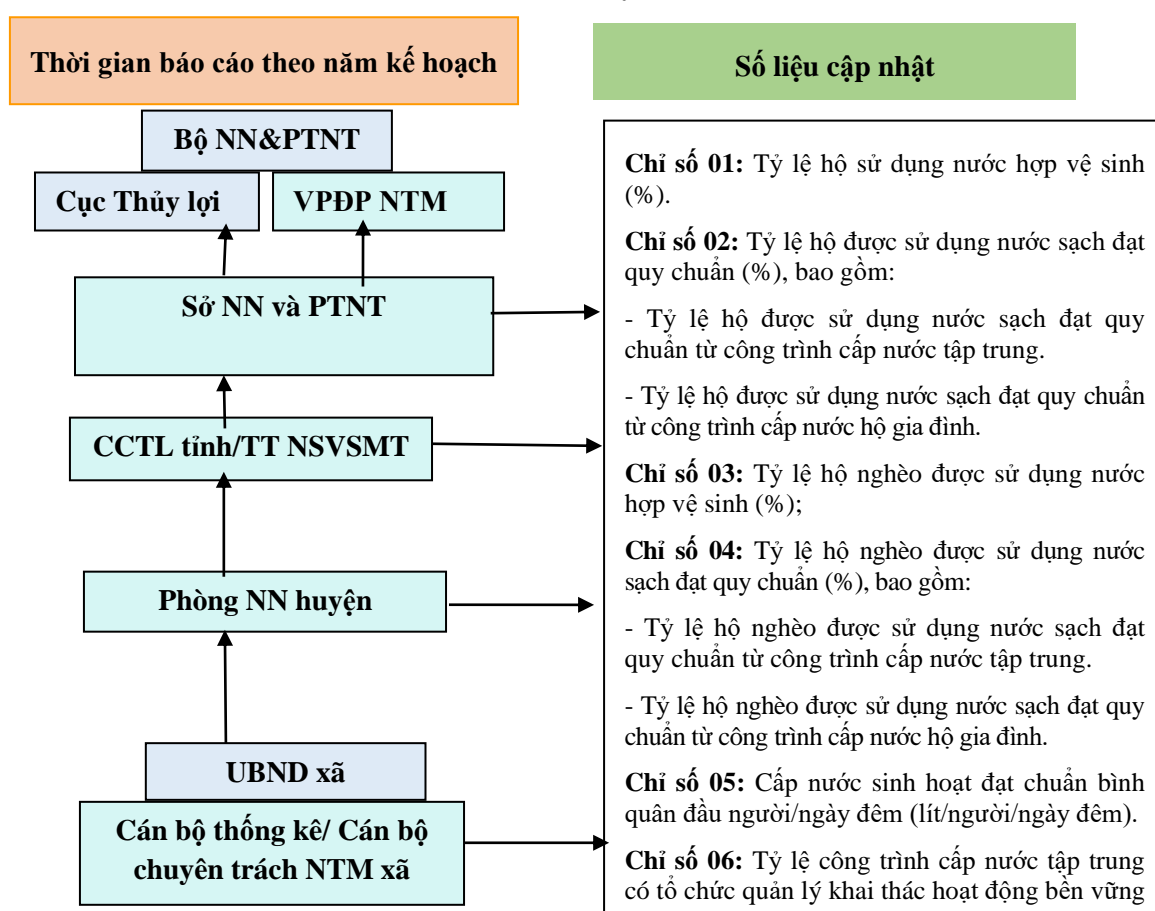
Thời gian báo cáo theo năm kế hoạch

Số liệu cập nhật

Bộ NN&PTNT

Cục Thủy lợi

VPĐP NTM

Sở NN và PTNT

CCTL tỉnh/TT NSVSMT

Phòng NN huyện

UBND xã

Cán bộ thống kê/ Cán bộ chuyên trách NTM xã

Chỉ số 01: Tỷ lệ hộ sử dụng nước hợp vệ sinh (%).

Chỉ số 02: Tỷ lệ hộ được sử dụng nước sạch đạt quy chuẩn (%), bao gồm:

- Tỷ lệ hộ được sử dụng nước sạch đạt quy chuẩn từ công trình cấp nước tập trung.

- Tỷ lệ hộ được sử dụng nước sạch đạt quy chuẩn từ công trình cấp nước hộ gia đình.

Chỉ số 03: Tỷ lệ hộ nghèo được sử dụng nước hợp vệ sinh (%);

Chỉ số 04: Tỷ lệ hộ nghèo được sử dụng nước sạch đạt quy chuẩn (%), bao gồm:

- Tỷ lệ hộ nghèo được sử dụng nước sạch đạt quy chuẩn từ công trình cấp nước tập trung.

- Tỷ lệ hộ nghèo được sử dụng nước sạch đạt quy chuẩn từ công trình cấp nước hộ gia đình.

Chỉ số 05: Cấp nước sinh hoạt đạt chuẩn bình quân đầu người/ngày đêm (lít/người/ngày đêm).

Chỉ số 06: Tỷ lệ công trình cấp nước tập trung có tổ chức quản lý khai thác hoạt động bền vững